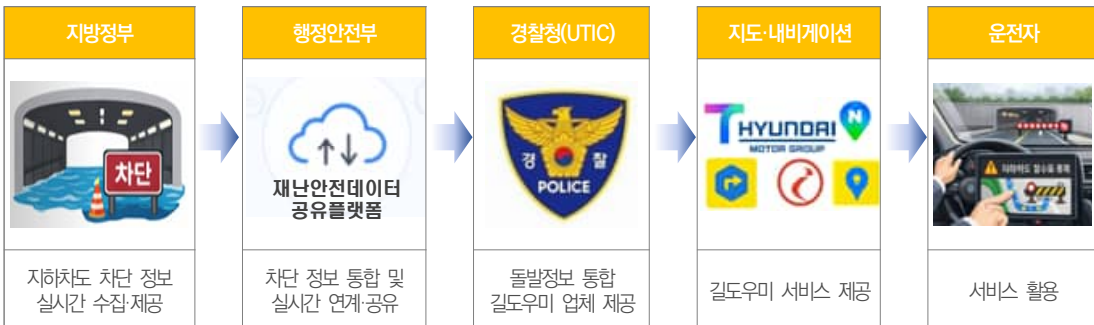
지방정부

차단

지하차도 차단 정보 실시간 수집·제공

행정안전부

재난안전데이터 공유플랫폼

차단 정보 통합 및 실시간 연계·공유

경찰청(UTIC)

경 찰
POLICE

돌발정보 통합 길도우미 업체 제공

지도·내비게이션

HYUNDAI
MOTOR GROUP

길도우미 서비스 제공

운전자

지하차도 침수로 통제

서비스 활용